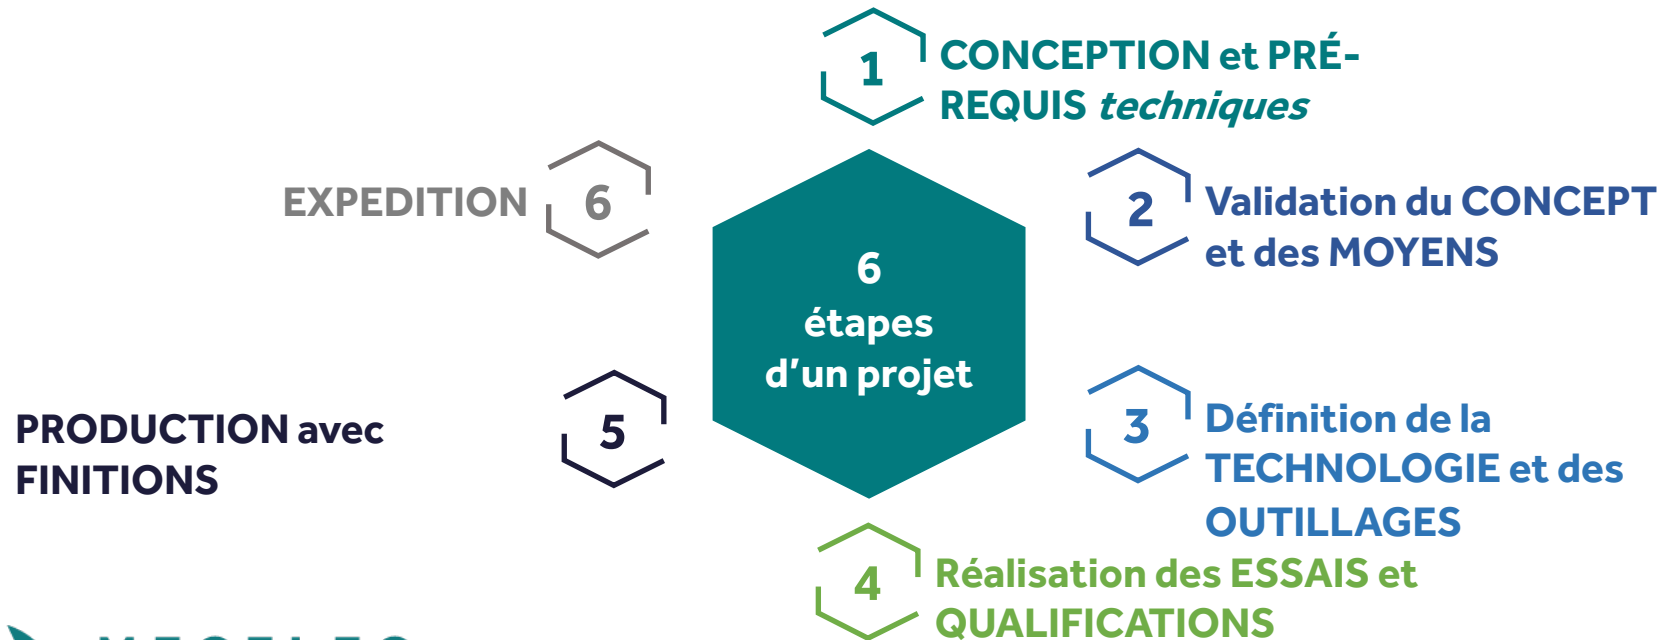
1 CONCEPTION et PRÉ-REQUIS techniques

EXPEDITION 6

2 Validation du CONCEPT et des MOYENS

6 étapes d'un projet

5 PRODUCTION avec FINITIONS

3 Définition de la TECHNOLOGIE et des OUTILLAGES

4 Réalisation des ESSAIS et QUALIFICATIONS

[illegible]